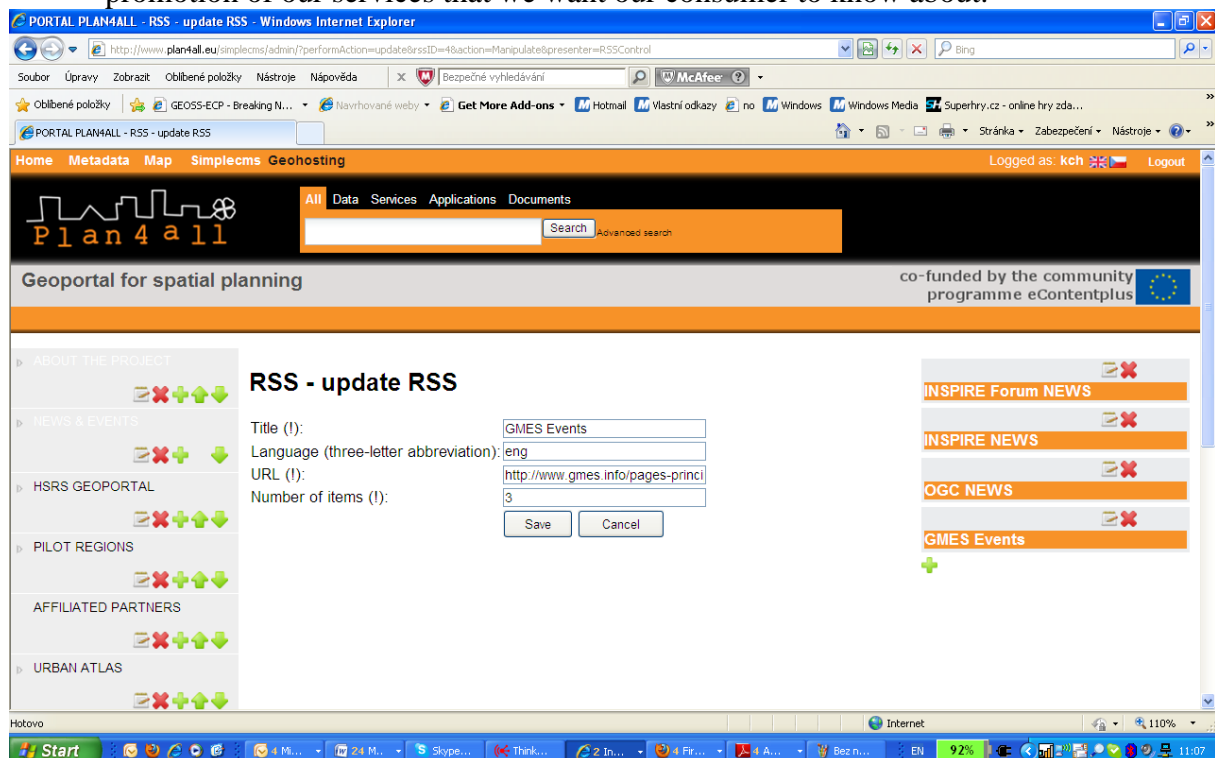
PORTAL PLAN4ALL - RSS - update RSS - Windows Internet Explorer

http://www.plan4all.eu/simplecms/admin/?performAction=update&rssID=4&action=Manipulate&presenter=RSSControl

Bing

Soubor Úpravy Zobrazit Oblíbené položky Nástroje Nápověda

Bezpečné vyhledávání

McAfee

Oblíbené položky GEOSS-ECP - Breaking N... Navrhované weby Get More Add-ons Hotmail Vlastní odkazy no Windows Windows Media Superhry.cz - online hry zda...

PORTAL PLAN4ALL - RSS - update RSS

Stránka Zabezpečení Nástroje

Home Metadata Map Simplecms Geohosting

Logged as: kch

Logout

Plan4all

All Data Services Applications Documents

Search Advanced search

Geoportal for spatial planning

co-funded by the community programme eContentplus

ABOUT THE PROJECT

NEWS & EVENTS

HSRS GEOPORTAL

PILOT REGIONS

AFFILIATED PARTNERS

URBAN ATLAS

RSS - update RSS

Title (!): GMES Events

Language (three-letter abbreviation): eng

URL (!): http://www.gmes.info/pages-princi

Number of items (!): 3

Save Cancel

INSPIRE Forum NEWS

INSPIRE NEWS

OGC NEWS

GMES Events

Hotovo

Internet

110%

Start

4 Mi...

24 M...

Skype...

Think...

2 In...

4 Fir...

4 A...

Bez n...

EN

92%

11:07